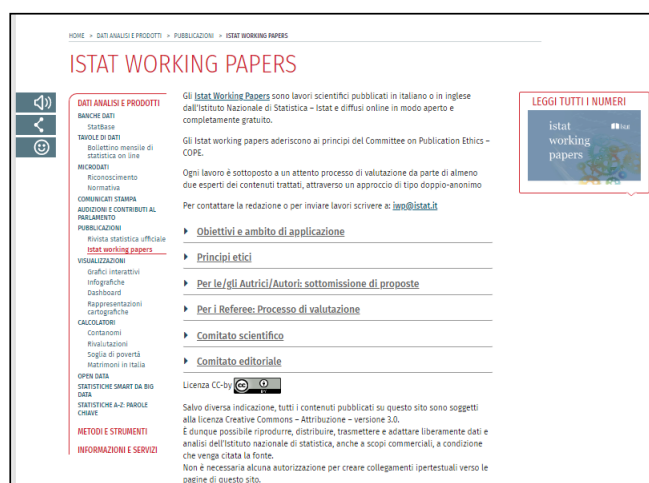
HOME » DATI ANALISI E PRODOTTI » PUBBLICAZIONI » ISTAT WORKING PAPERS

ISTAT WORKING PAPERS

DATI ANALISI E PRODOTTI
BANCHE DATI
StatBase
TAVOLE DI DATI
Bollettino mensile di statistica on line
MICRODATI
Riconoscimento
Normativa
COMUNICATI STAMPA
AUDIZIONI E CONTRIBUTI AL PARLAMENTO
PUBBLICAZIONI
Rivista statistica ufficiale
Istat working papers
VISUALIZZAZIONI
Grafici interattivi
Infografiche
Dashboard
Rappresentazioni cartografiche
CALCOLATORI
Contanomi
Rivalutazioni
Soglia di povertà
Matrimoni in Italia
OPEN DATA
STATISTICHE SMART DA BIG DATA
STATISTICHE A-Z: PAROLE CHIAVE

METODI E STRUMENTI

INFORMAZIONI E SERVIZI

Gli Istat Working Papers sono lavori scientifici pubblicati in italiano o in inglese dall'Istituto Nazionale di Statistica – Istat e diffusi online in modo aperto e completamente gratuito.

Gli Istat working papers aderiscono ai principi del Committee on Publication Ethics – COPE.

Ogni lavoro è sottoposto a un attento processo di valutazione da parte di almeno due esperti dei contenuti trattati, attraverso un approccio di tipo doppio-anonimo

Per contattare la redazione o per inviare lavori scrivere a: iwp@istat.it

Obiettivi e ambito di applicazione

Principi etici

Per le/gli Autrici/Autori: sottomissione di proposte

Per i Referee: Processo di valutazione

Comitato scientifico

Comitato editoriale

Licenza CC-by

Salvo diversa indicazione, tutti i contenuti pubblicati su questo sito sono soggetti alla licenza Creative Commons – Attribuzione – versione 3.0.
È dunque possibile riprodurre, distribuire, trasmettere e adattare liberamente dati e analisi dell'Istituto nazionale di statistica, anche a scopi commerciali, a condizione che venga citata la fonte.
Non è necessaria alcuna autorizzazione per creare collegamenti ipertestuali verso le pagine di questo sito.

LEGGI TUTTI I NUMERI
istat working papers
Istat